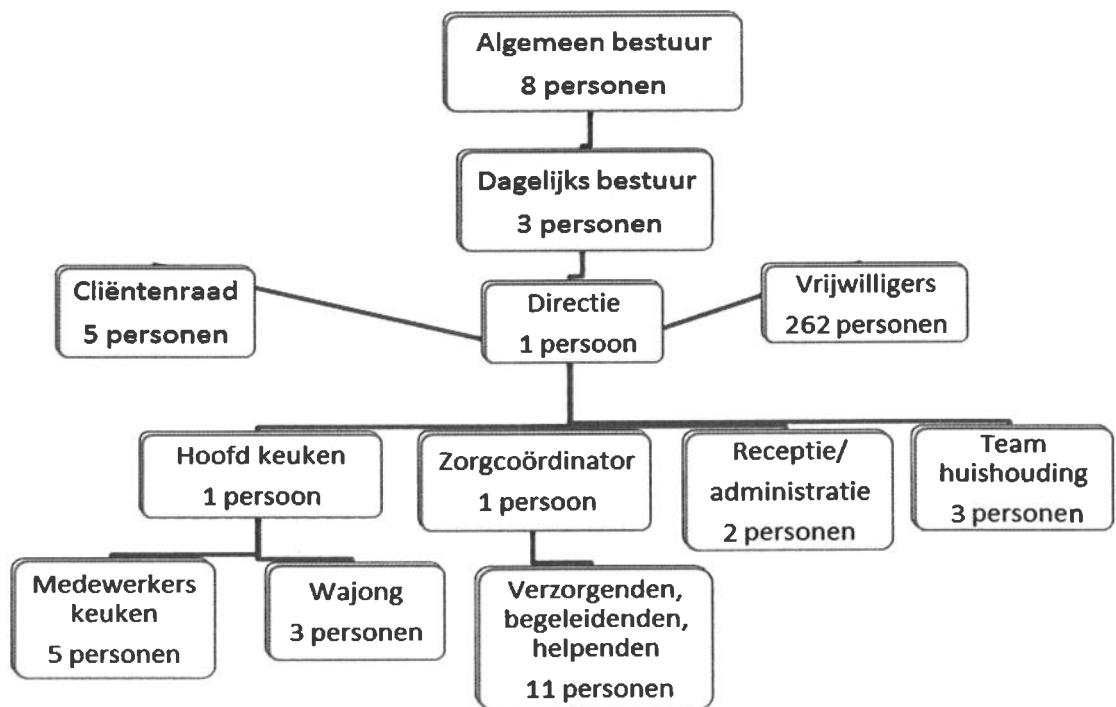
Algemeen bestuur
8 personen

Dagelijks bestuur
3 personen

Cliëntenraad
5 personen

Directie
1 persoon

Vrijwilligers
262 personen

Hoofd keuken
1 persoon

Zorgcoördinator
1 persoon

Receptie/
administratie
2 personen

Team
huishouding
3 personen

Medewerkers
keuken
5 personen

Wajong
3 personen

Verzorgenden,
begeleidenden,
helpenden
11 personen